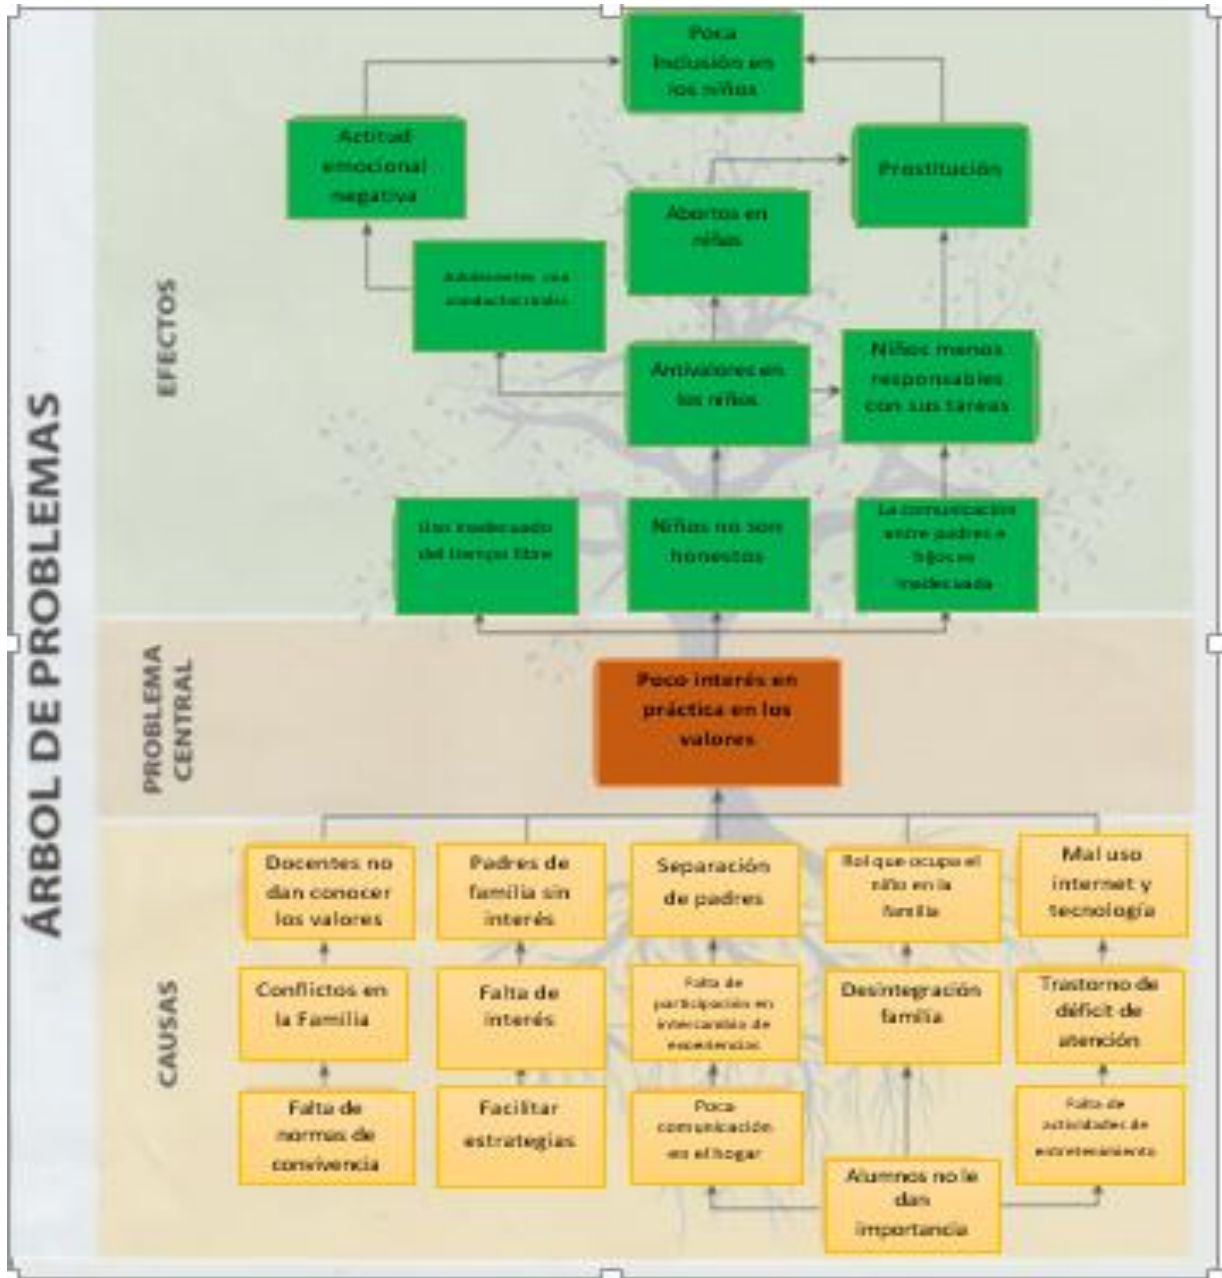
ÁRBOL DE PROBLEMAS

EFECTOS

Poca inclusión en los niños

Actitud emocional negativa

Prostitución

Abortos en niños

Adolecentes con conductas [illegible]

Antivalores en los niños

Niños menos responsables con sus tareas

Uso inadecuado del tiempo libre

Niños no son honestos

La comunicación entre padres e hijos es inadecuada

PROBLEMA CENTRAL

Poco interés en práctica en los valores

CAUSAS

Docentes no dan conocer los valores

Padres de familia sin interés

Separación de padres

Rol que ocupa el niño en la familia

Mal uso internet y tecnología

Conflictos en la Familia

Falta de interés

Falta de participación en intercambio de experiencias

Desintegración familia

Trastorno de déficit de atención

Falta de normas de convivencia

Facilitar estrategias

Poca comunicación en el hogar

Alumnos no le dan importancia

Falta de actividades de entretenimiento